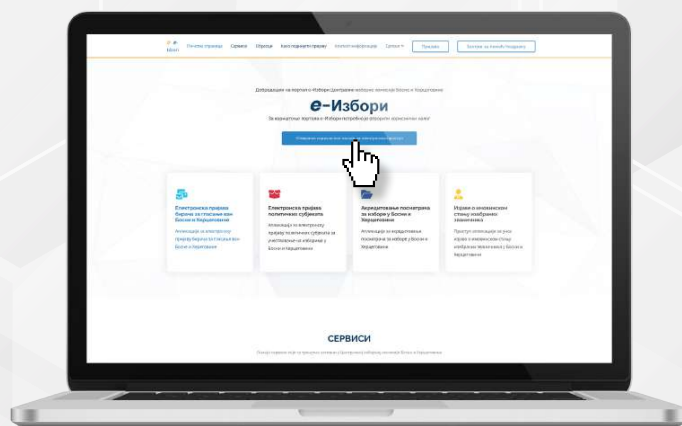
Почетна страница Сервиси Обрасци Како поднијети пријаву Контакт информације Српски Пријава Бирачи за гласање поштом

Добродошли на портал е-Избори Централне изборне комисије Босне и Херцеговине

е-Избори

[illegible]

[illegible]

Електронска пријава бирача за гласање ван Босне и Херцеговине

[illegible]

Електронска пријава политичких субјеката

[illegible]

Акредитовање посматрача за изборе у Босни и Херцеговини

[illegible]

Извјештај о имовинском стању изабраних званичника

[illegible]

СЕРВИСИ

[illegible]